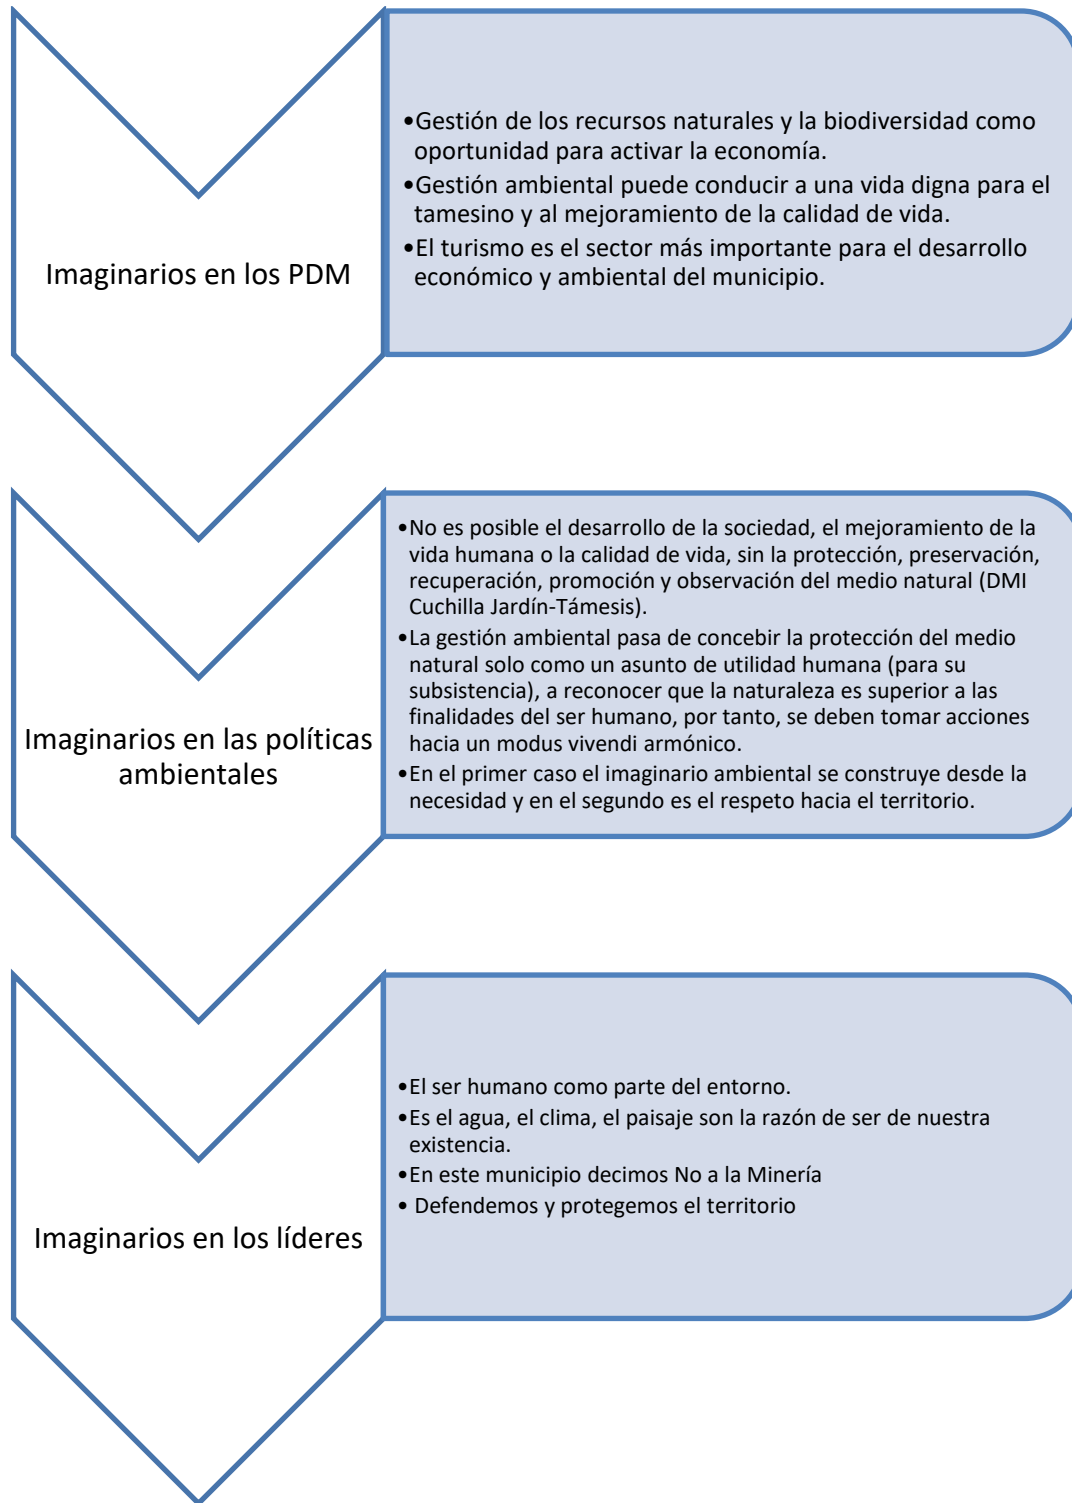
Imaginarios en los PDM

•Gestión de los recursos naturales y la biodiversidad como oportunidad para activar la economía.
•Gestión ambiental puede conducir a una vida digna para el tamesino y al mejoramiento de la calidad de vida.
•El turismo es el sector más importante para el desarrollo económico y ambiental del municipio.

Imaginarios en las políticas ambientales

•No es posible el desarrollo de la sociedad, el mejoramiento de la vida humana o la calidad de vida, sin la protección, preservación, recuperación, promoción y observación del medio natural (DMI Cuchilla Jardín-Támesis).
•La gestión ambiental pasa de concebir la protección del medio natural solo como un asunto de utilidad humana (para su subsistencia), a reconocer que la naturaleza es superior a las finalidades del ser humano, por tanto, se deben tomar acciones hacia un modus vivendi armónico.
•En el primer caso el imaginario ambiental se construye desde la necesidad y en el segundo es el respeto hacia el territorio.

Imaginarios en los líderes

•El ser humano como parte del entorno.
•Es el agua, el clima, el paisaje son la razón de ser de nuestra existencia.
•En este municipio decimos No a la Minería
• Defendemos y protegemos el territorio